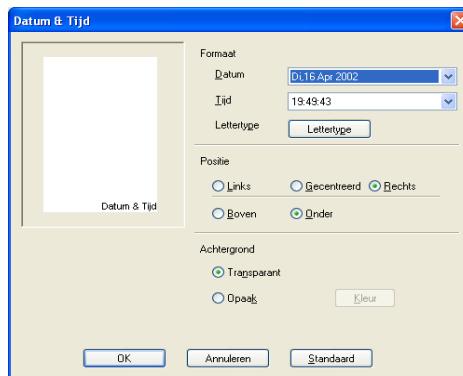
Datum & Tijd

Datum & Tijd

Formaat

Datum
Di,16 Apr 2002

Tijd
19:49:43

Lettertype
Lettertype

Positie

Links
Gecentreerd
Rechts

Boven
Onder

Achtergrond

Transparant

Opaak
Kleur

OK
Annuleren
Standaard